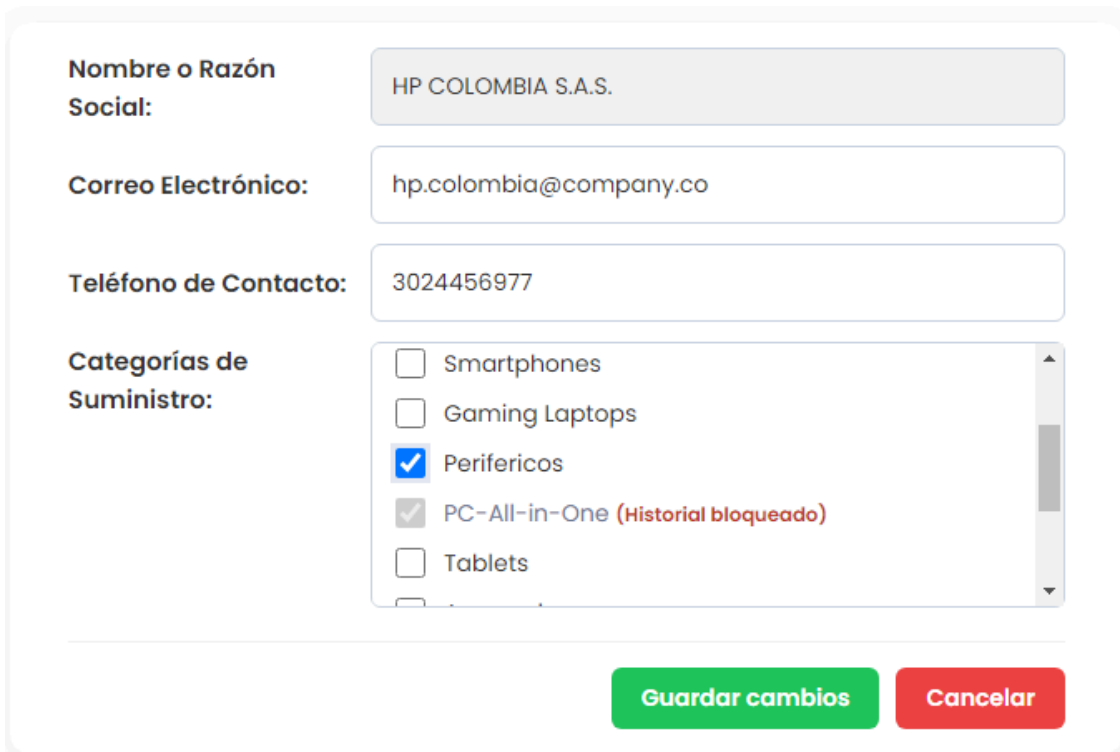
Nombre o Razón Social:

HP COLOMBIA S.A.S.

Correo Electrónico:

hp.colombia@company.co

Teléfono de Contacto:

3024456977

Categorías de Suministro:

Smartphones

Gaming Laptops

Perifericos

PC-All-in-One (Historial bloqueado)

Tablets

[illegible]

Guardar cambios

Cancelar